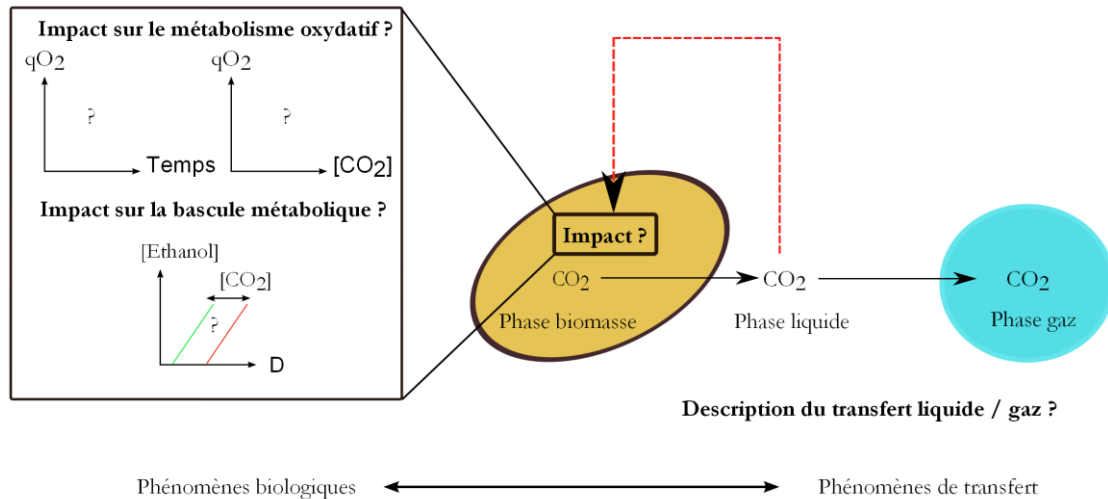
Impact sur le métabolisme oxydatif ?

$qO_2$

?

Temps

$qO_2$

?

$[CO_2]$

Impact sur la bascule métabolique ?

[Ethanol]

$[CO_2]$

?

D

Impact ?

$CO_2$

Phase biomasse

$CO_2$

Phase liquide

$CO_2$

Phase gaz

Description du transfert liquide / gaz ?

Phénomènes biologiques

Phénomènes de transfert